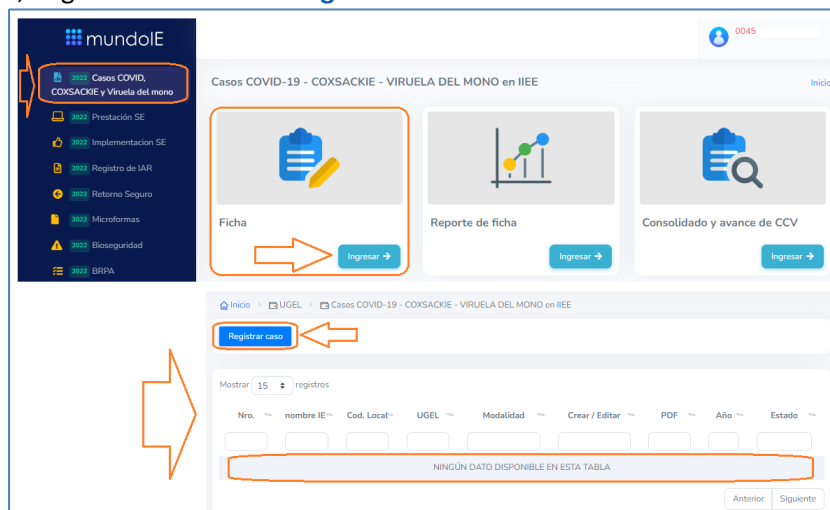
mundoIE

2022 Casos COVID, COXSACKIE y Viruela del mono
2022 Prestación SE
2022 Implementacion SE
2022 Registro de IAR
2022 Retorno Seguro
2022 Microformas
2022 Bioseguridad
2022 BRPA

0045

Casos COVID-19 - COXSACKIE - VIRUELA DEL MONO en IIEE

Inicio

Ficha
Ingresar →

Reporte de ficha
Ingresar →

Consolidado y avance de CCV
Ingresar →

Inicio > UGEL > Casos COVID-19 - COXSACKIE - VIRUELA DEL MONO en IIEE

Registrar caso

Mostrar 15 registros

| Nro. | nombre IE | Cod. Local | UGEL | Modalidad | Crear / Editar | PDF | Año | Estado |
|---|---|---|---|---|---|---|---|---|
| NINGÚN DATO DISPONIBLE EN ESTA TABLA | | | | | | | | |

Anterior Siguiente